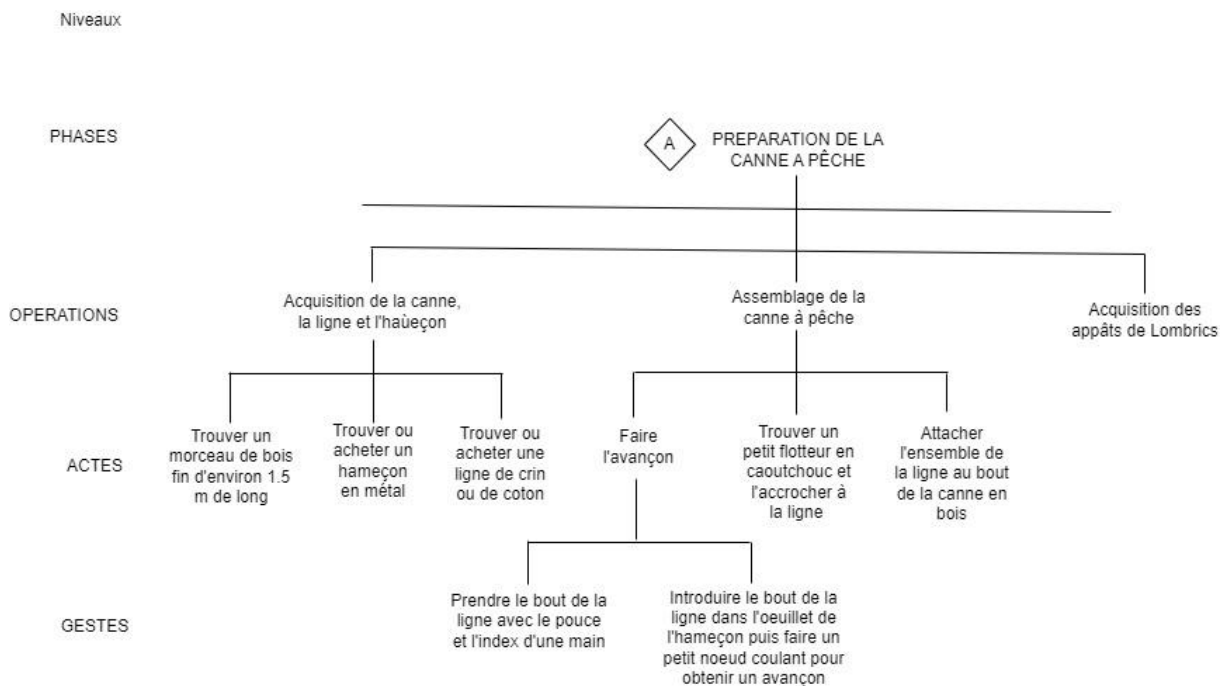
Niveaux

PHASES

A

PREPARATION DE LA CANNE A PÊCHE

OPERATIONS

Acquisition de la canne, la ligne et l'haùeçon

Assemblage de la canne à pêche

Acquisition des appâts de Lombrics

ACTES

Trouver un morceau de bois fin d'environ 1.5 m de long

Trouver ou acheter un hameçon en métal

Trouver ou acheter une ligne de crin ou de coton

Faire l'avançon

Trouver un petit flotteur en caoutchouc et l'accrocher à la ligne

Attacher l'ensemble de la ligne au bout de la canne en bois

GESTES

Prendre le bout de la ligne avec le pouce et l'index d'une main

Introduire le bout de la ligne dans l'oeuillet de l'hameçon puis faire un petit noeud coulant pour obtenir un avançon